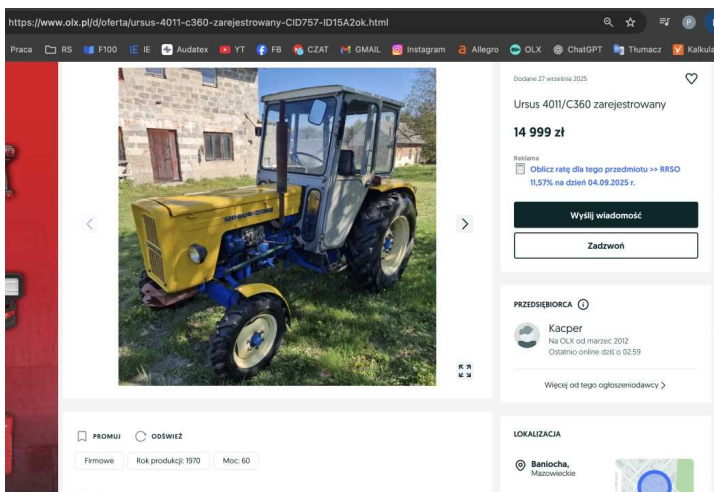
https://www.olx.pl/d/oferta/ursus-4011-c360-zarejestrowany-CID757-ID15A2ok.html

Praca RS F100 IE Audatex YT FB CZAT GMAIL Instagram Allegro OLX ChatGPT Tłumacz Kalkula

Dodane 27 września 2025

Ursus 4011/C360 zarejestrowany

14 999 zł

Reklama
Oblicz ratę dla tego przedmiotu >> RRSO 11,57% na dzień 04.09.2025 r.

Wyślij wiadomość

Zadzwoń

PRZEDSIĘBIORCA

Kacper
Na OLX od marzec 2012
Ostatnio online dziś o 02:59

Więcej od tego ogłoszeniodawcy

PROMUJ ODŚWIEŻ

Firmowe Rok produkcji: 1970 Moc: 60

LOKALIZACJA

Baniocha,
Mazowieckie